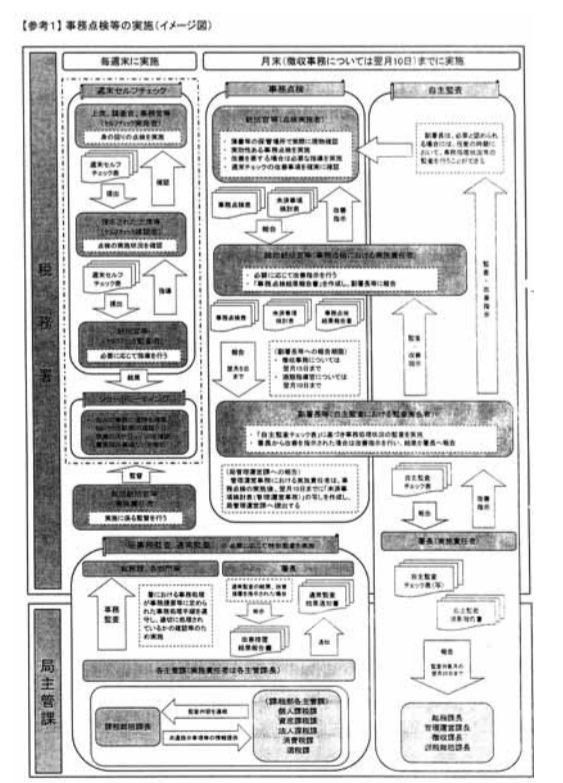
【参考1】事務点検等の実施（イメージ図）

毎週末に実施

月末（徴収事務については翌月10日）までに実施

税務署

週末セルフチェック

上席、調査官、事務官等（セルフチェック実施者）

身の回りの点検を実施

週末セルフチェック表

提出

確認

指定された上席等（セルフチェック確認者）

点検の実施状況を確認

週末セルフチェック表

提出

指導

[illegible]

必要に応じて指導を行う

結果

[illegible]

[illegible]

監督

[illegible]

実施に係る監督を行う

事務点検

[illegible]

・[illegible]
・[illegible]
・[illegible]
・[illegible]

事務点検表

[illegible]

指導

報告

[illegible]

・必要に応じて改善指示を行う
・「事務点検結果報告書」を作成し、副署長等に報告

事務点検表

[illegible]

事務点検結果報告書

報告

（副署長等への報告期限）
・徴収事務については翌月10日まで
・調整・管理事務については翌月10日まで

報告

改善指示

監督・改善指示

自主監査

副署長は、必要と認められる場合には、任意の時期において、事務処理状況等の監査を行うことができる

副署長等（自主監査における監査責任者）

・「自主監査チェック表」に基づき事務処理状況の監査を実施
・署長から指示を受けた場合は改善指示を行い、結果を署長へ報告

（管理運営部門への報告）
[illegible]

自主監査チェック表

報告

改善指示

署長（実施責任者）

自主監査チェック表（写）

自主監査改善指示

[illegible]

局事務監査 通常監査 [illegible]

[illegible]

事務監査

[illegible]

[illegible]

通常監査結果通知書

改善措置結果報告書

通知

各主管課（実施責任者は各主管課長）

局主管課

課税総括課長

監査所管を連絡

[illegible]

（課税部各主管課）
個人課税課
資産課税課
法人課税課
消費税課
酒税課

監査対象者の提出日まで

総務課長
管理運営課長
徴収課長
評価担当課長